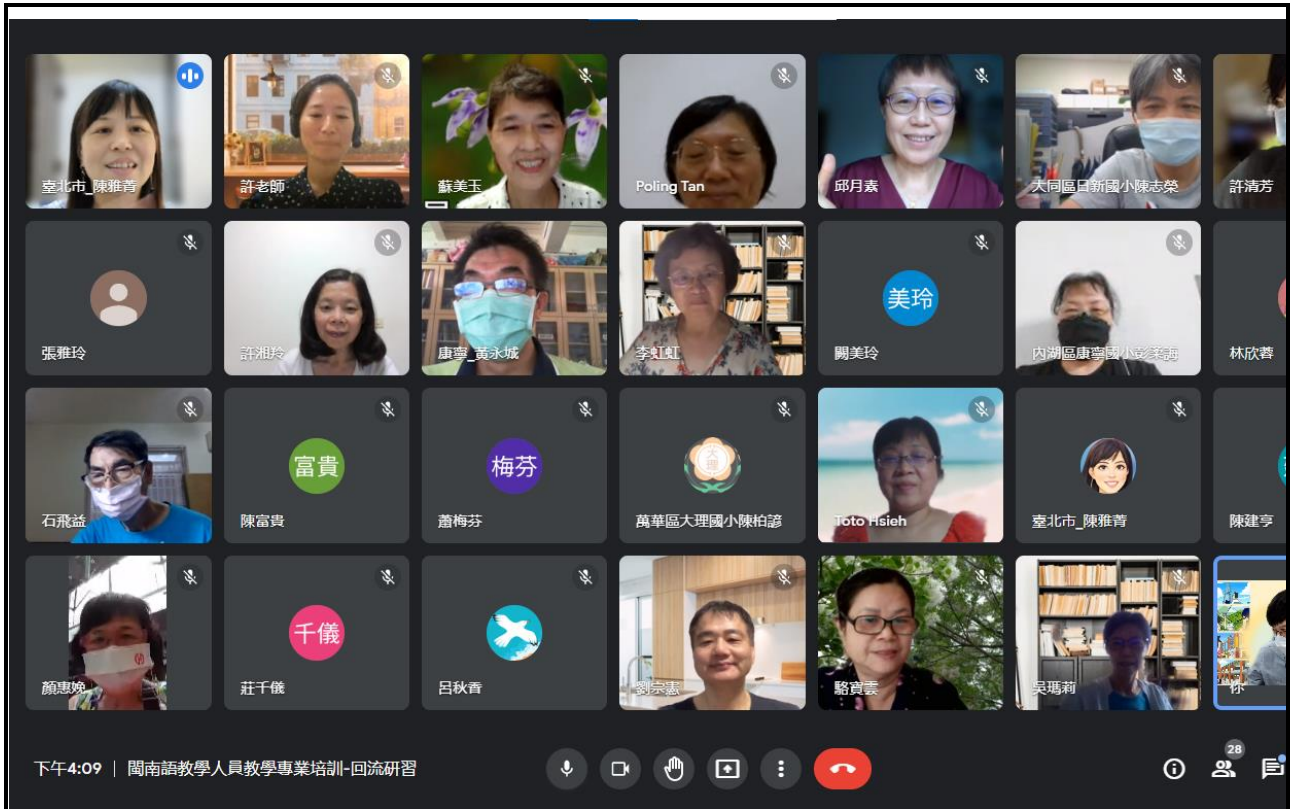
臺北市_陳雅菁
許老師
蘇美玉
Poling Tan
邱月素
大同區日新國小陳志榮
許清芳

張雅玲
許湘玲
康寧_黃永城
李虹虹
美玲
闕美玲
內湖區康寧國小安柔清
林欣蓉

石飛益
富貴
陳富貴
梅芬
蕭梅芬
萬華區大理國小陳柏諺
Toto Hsieh
臺北市_陳雅菁
陳建亨

顏惠婉
千儀
莊千儀
呂秋香
劉宗憲
駱寶雲
吳瑪莉
你

下午4:09 | 閩南語教學人員教學專業培訓-回流研習
28